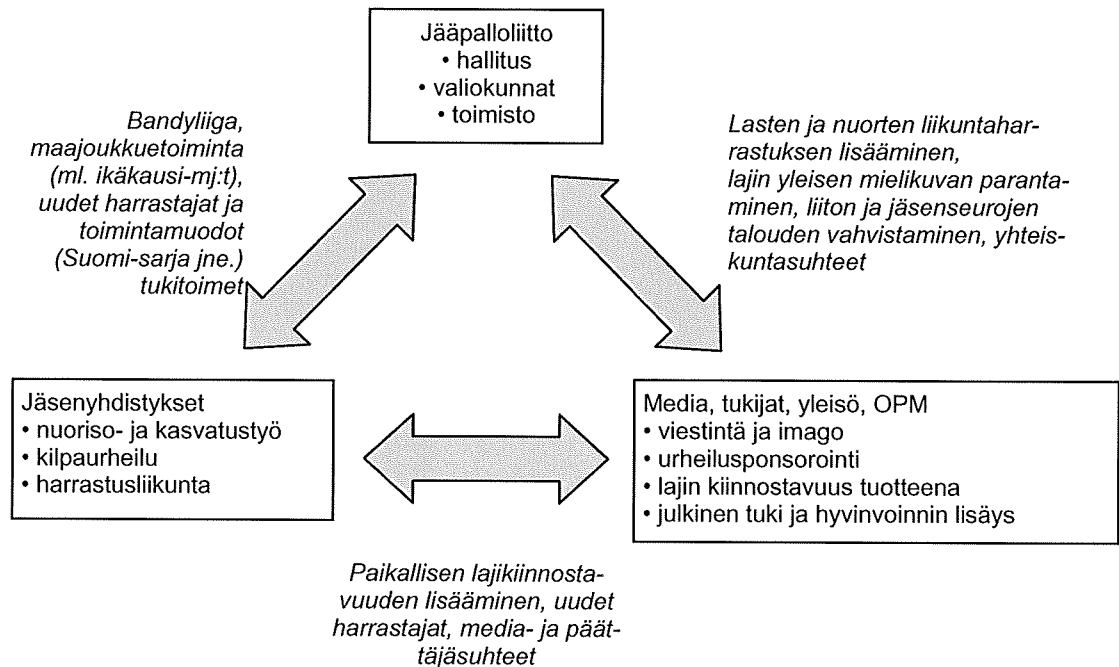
Jääpalloliitto
• hallitus
• valiokunnat
• toimisto

*Bandyliiga, maajoukkuetoiminta (ml. ikäkausi-mj:t), uudet harrastajat ja toimintamuodot (Suomi-sarja jne.) tukitoimet*

*Lasten ja nuorten liikuntaharrastuksen lisääminen, lajin yleisen mielikuvan parantaminen, liiton ja jäsenseurojen talouden vahvistaminen, yhteiskuntasuhteet*

Jäsenyhdistykset
• nuoriso- ja kasvatustyö
• kilpaurheilu
• harrastusliikunta

Media, tukijat, yleisö, OPM
• viestintä ja imago
• urheilusponsorointi
• lajin kiinnostavuus tuotteena
• julkinen tuki ja hyvinvoinnin lisäys

*Paikallisen lajikiinnostavuuden lisääminen, uudet harrastajat, media- ja päättäjäsuhteet*